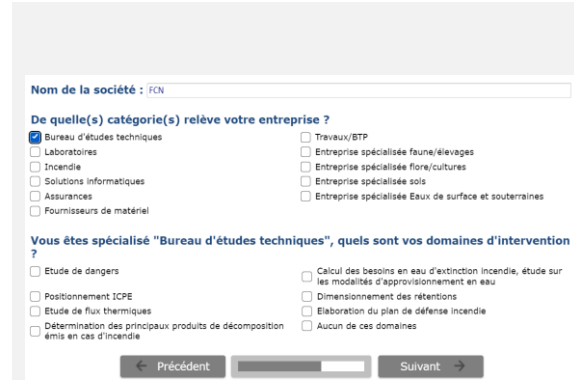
Nom de la société : FCN

De quelle(s) catégorie(s) relève votre entreprise ?

Bureau d'études techniques
Laboratoires
Incendie
Solutions informatiques
Assurances
Fournisseurs de matériel

Travaux/BTP
Entreprise spécialisée faune/élevages
Entreprise spécialisée flore/cultures
Entreprise spécialisée sols
Entreprise spécialisée Eaux de surface et souterraines

Vous êtes spécialisé "Bureau d'études techniques", quels sont vos domaines d'intervention ?

Etude de dangers
Positionnement ICPE
Etude de flux thermiques
Détermination des principaux produits de décomposition émis en cas d'incendie

Calcul des besoins en eau d'extinction incendie, étude sur les modalités d'approvisionnement en eau
Dimensionnement des rétentions
Elaboration du plan de défense incendie
Aucun de ces domaines

← Précédent
Suivant →